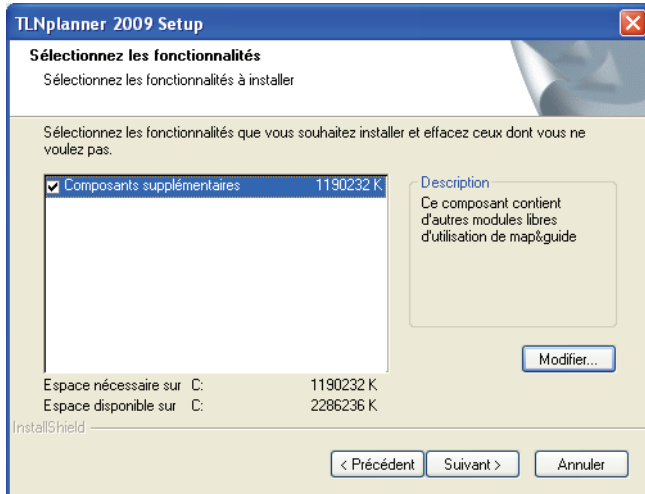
TLNplanner 2009 Setup

Sélectionnez les fonctionnalités

Sélectionnez les fonctionnalités à installer

Sélectionnez les fonctionnalités que vous souhaitez installer et effacez ceux dont vous ne voulez pas.

☑ Composants supplémentaires 1190232 K

Description
Ce composant contient d'autres modules libres d'utilisation de map&guide

Modifier...

Espace nécessaire sur C: 1190232 K
Espace disponible sur C: 2286236 K

InstallShield

< Précédent | Suivant > | Annuler